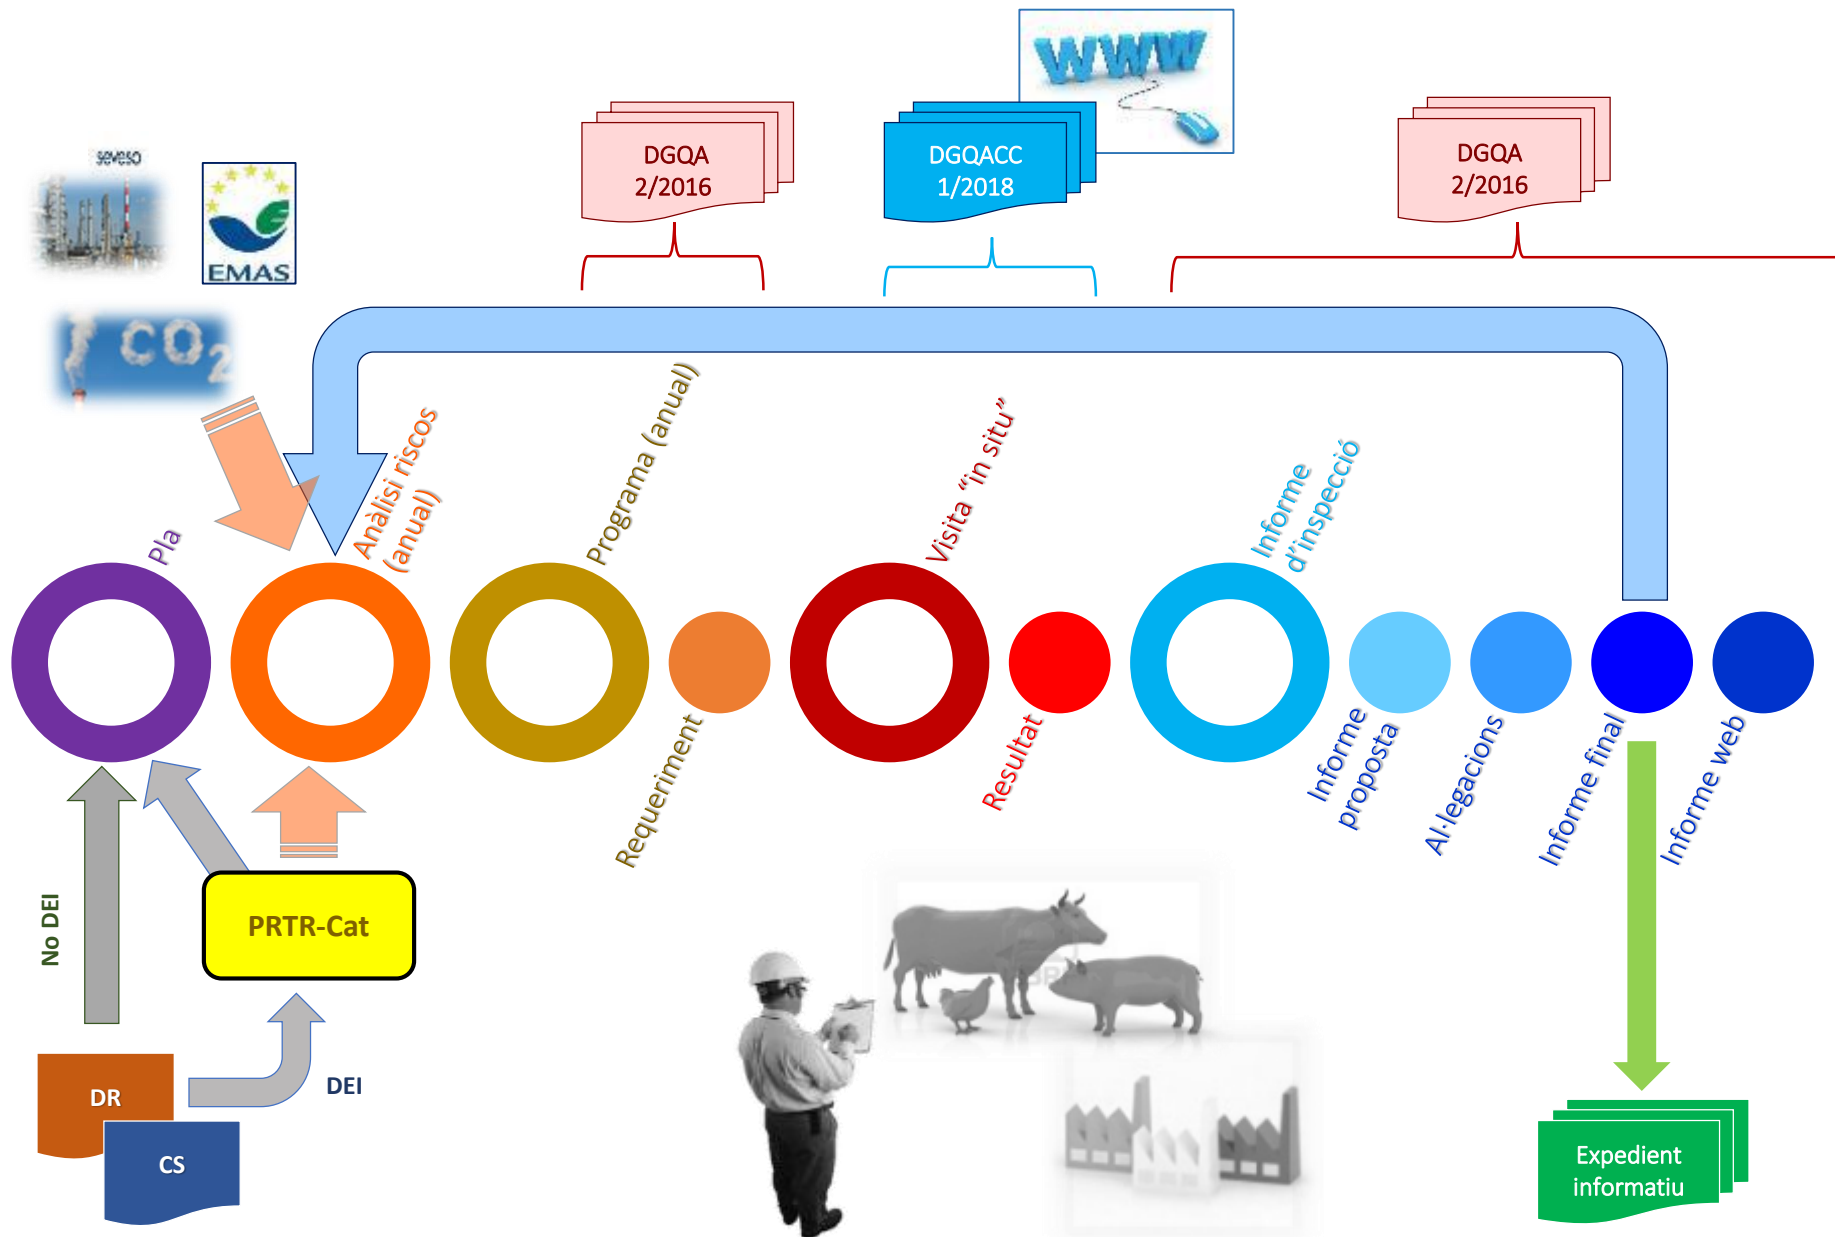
www

DGQA 2/2016

DGQACC 1/2018

DGQA 2/2016

seveso

EMAS

$CO_2$

Pla

Anàlisi riscos (anual)

Programa (anual)

Visita "in situ"

Informe d'inspecció

Requeriment

Resultat

Informe proposta

Al·legacions

Informe final

Informe web

No DEI

PRTR-Cat

DR

CS

DEI

Expedient informatiu